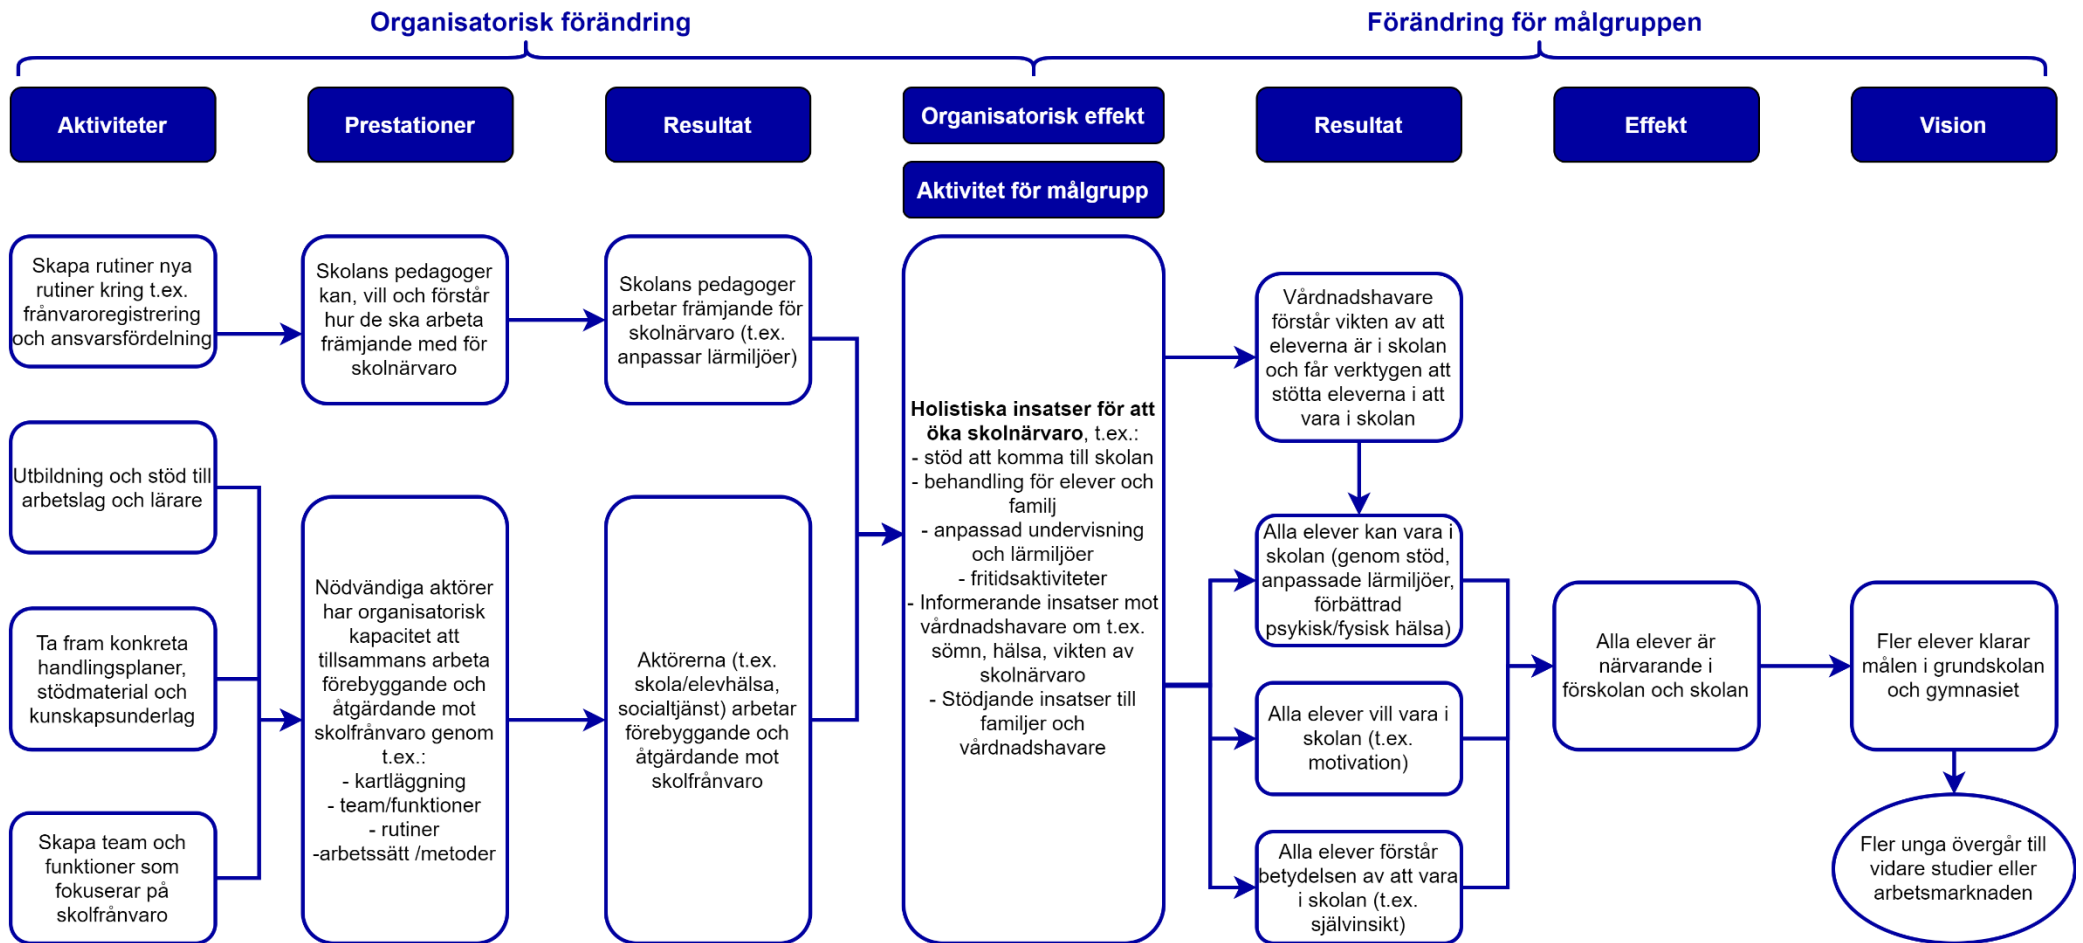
Organisatorisk förändring

Förändring för målgruppen

Aktiviteter

Prestationer

Resultat

Organisatorisk effekt

Aktivitet för målgrupp

Resultat

Effekt

Vision

Skapa rutiner nya rutiner kring t.ex. frånvaroregistrering och ansvarsfördelning

Utbildning och stöd till arbetslag och lärare

Ta fram konkreta handlingsplaner, stödmaterial och kunskapsunderlag

Skapa team och funktioner som fokuserar på skolfrånvaro

Skolans pedagoger kan, vill och förstår hur de ska arbeta främjande med för skolnärvaro

Nödvändiga aktörer har organisatorisk kapacitet att tillsammans arbeta förebyggande och åtgärdande mot skolfrånvaro genom t.ex.:
- kartläggning
- team/funktioner
- rutiner
-arbetssätt /metoder

Skolans pedagoger arbetar främjande för skolnärvaro (t.ex. anpassar lärmiljöer)

Aktörerna (t.ex. skola/elevhälsa, socialtjänst) arbetar förebyggande och åtgärdande mot skolfrånvaro

**Holistiska insatser för att öka skolnärvaro**, t.ex.:
- stöd att komma till skolan
- behandling för elever och familj
- anpassad undervisning och lärmiljöer
- fritidsaktiviteter
- Informerande insatser mot vårdnadshavare om t.ex. sömn, hälsa, vikten av skolnärvaro
- Stödjande insatser till familjer och vårdnadshavare

Vårdnadshavare förstår vikten av att eleverna är i skolan och får verktygen att stötta eleverna i att vara i skolan

Alla elever kan vara i skolan (genom stöd, anpassade lärmiljöer, förbättrad psykisk/fysisk hälsa)

Alla elever vill vara i skolan (t.ex. motivation)

Alla elever förstår betydelsen av att vara i skolan (t.ex. självinsikt)

Alla elever är närvarande i förskolan och skolan

Fler elever klarar målen i grundskolan och gymnasiet

Fler unga övergår till vidare studier eller arbetsmarknaden